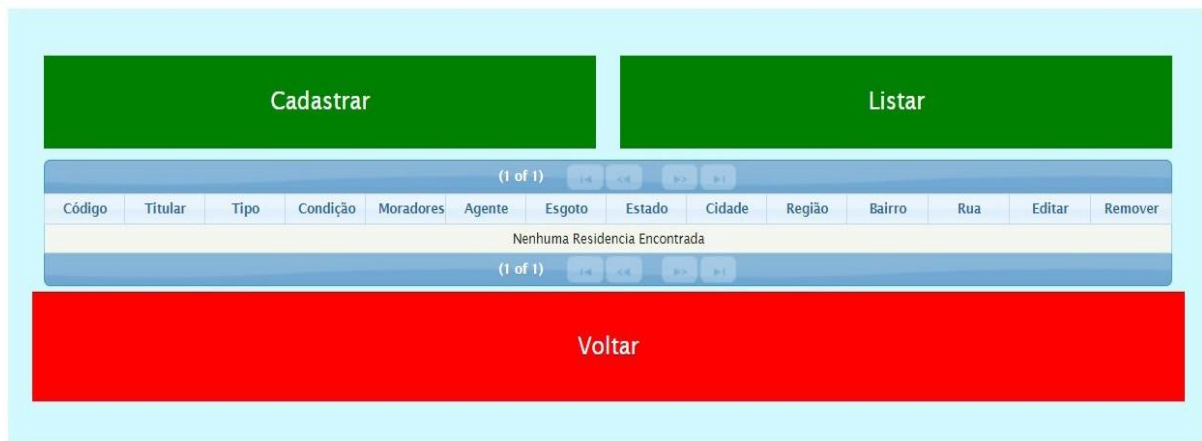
Cadastrar

Listar

(1 of 1)

| Código | Titular | Tipo | Condição | Moradores | Agente | Esgoto | Estado | Cidade | Região | Bairro | Rua | Editar | Remover |
|---|---|---|---|---|---|---|---|---|---|---|---|---|---|
| Nenhuma Residencia Encontrada | | | | | | | | | | | | | |

(1 of 1)

Voltar